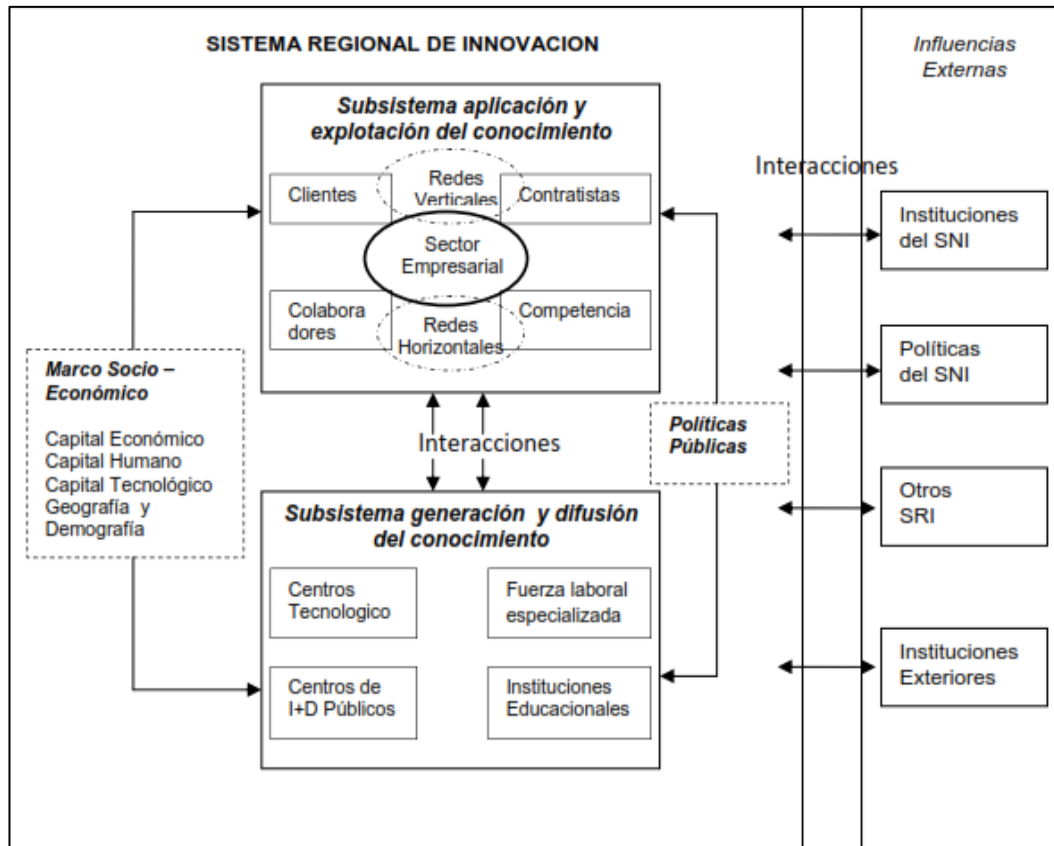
SISTEMA REGIONAL DE INNOVACION

Influencias Externas

Subsistema aplicación y explotación del conocimiento

Clientes

Redes Verticales

Contratistas

Sector Empresarial

Colabora dores

Redes Horizontales

Competencia

Interacciones

Instituciones del SNI

Políticas del SNI

Otros SRI

Instituciones Exteriores

Marco Socio – Económico

Capital Económico
Capital Humano
Capital Tecnológico
Geografía y Demografía

Interacciones

Políticas Públicas

Subsistema generación y difusión del conocimiento

Centros Tecnologico

Fuerza laboral especializada

Centros de I+D Públicos

Instituciones Educacionales